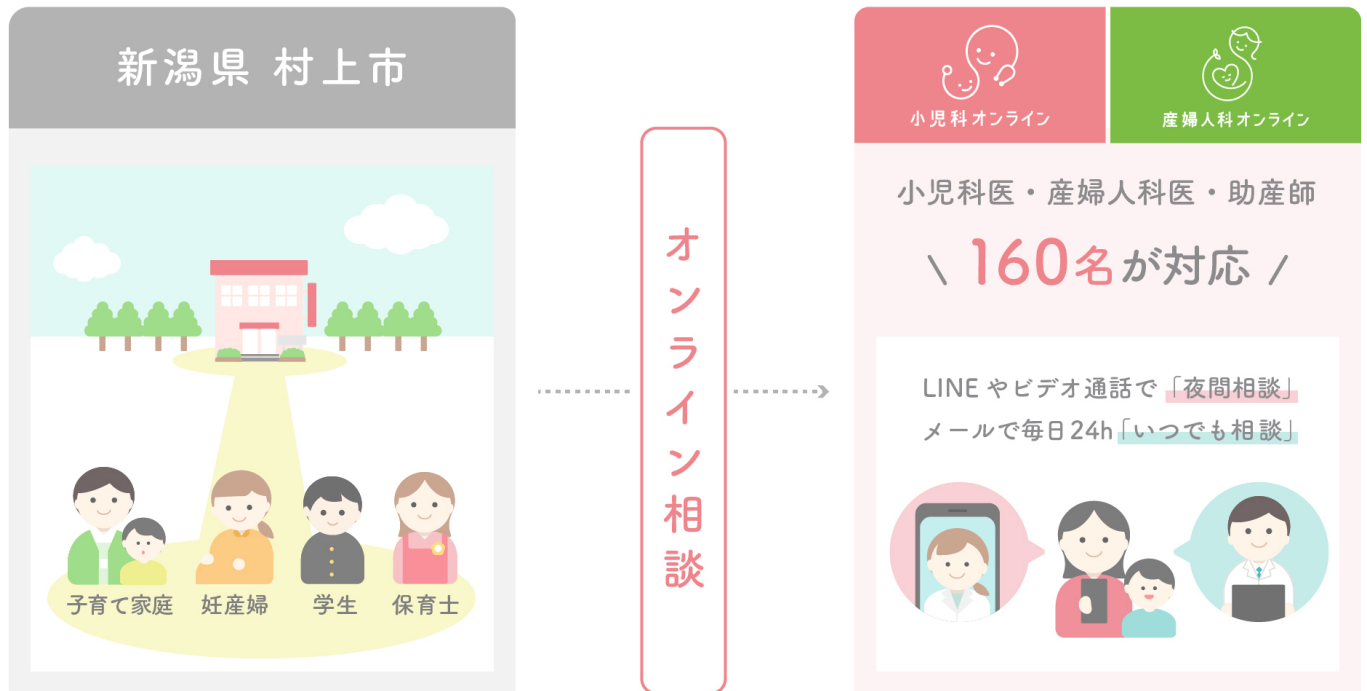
新潟県 村上市

子育て家庭
妊産婦
学生
保育士

オンライン相談

小児科オンライン
産婦人科オンライン

小児科医・産婦人科医・助産師

\ 160名が対応 /

LINEやビデオ通話で「夜間相談」
メールで毎日24h「いつでも相談」